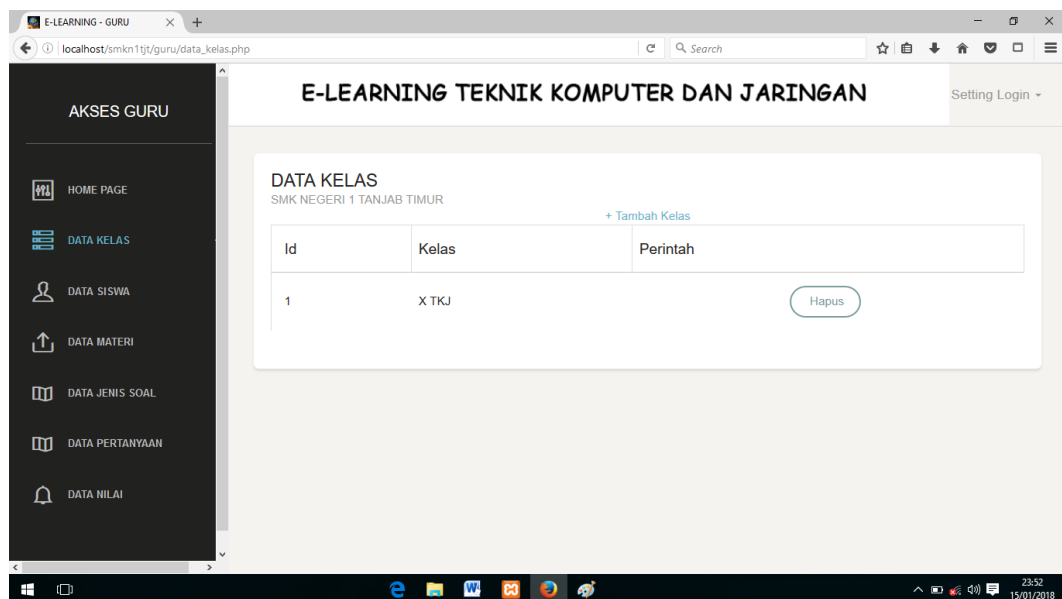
E-LEARNING - GURU

localhost/smkn1tjt/guru/data_kelas.php

Search

AKSES GURU

HOME PAGE

DATA KELAS

DATA SISWA

DATA MATERI

DATA JENIS SOAL

DATA PERTANYAAN

DATA NILAI

E-LEARNING TEKNIK KOMPUTER DAN JARINGAN

Setting Login

DATA KELAS
SMK NEGERI 1 TANJAB TIMUR

+ Tambah Kelas

| Id | Kelas | Perintah |
|---|---|---|
| 1 | X TKJ | Hapus |

23:52
15/01/2018